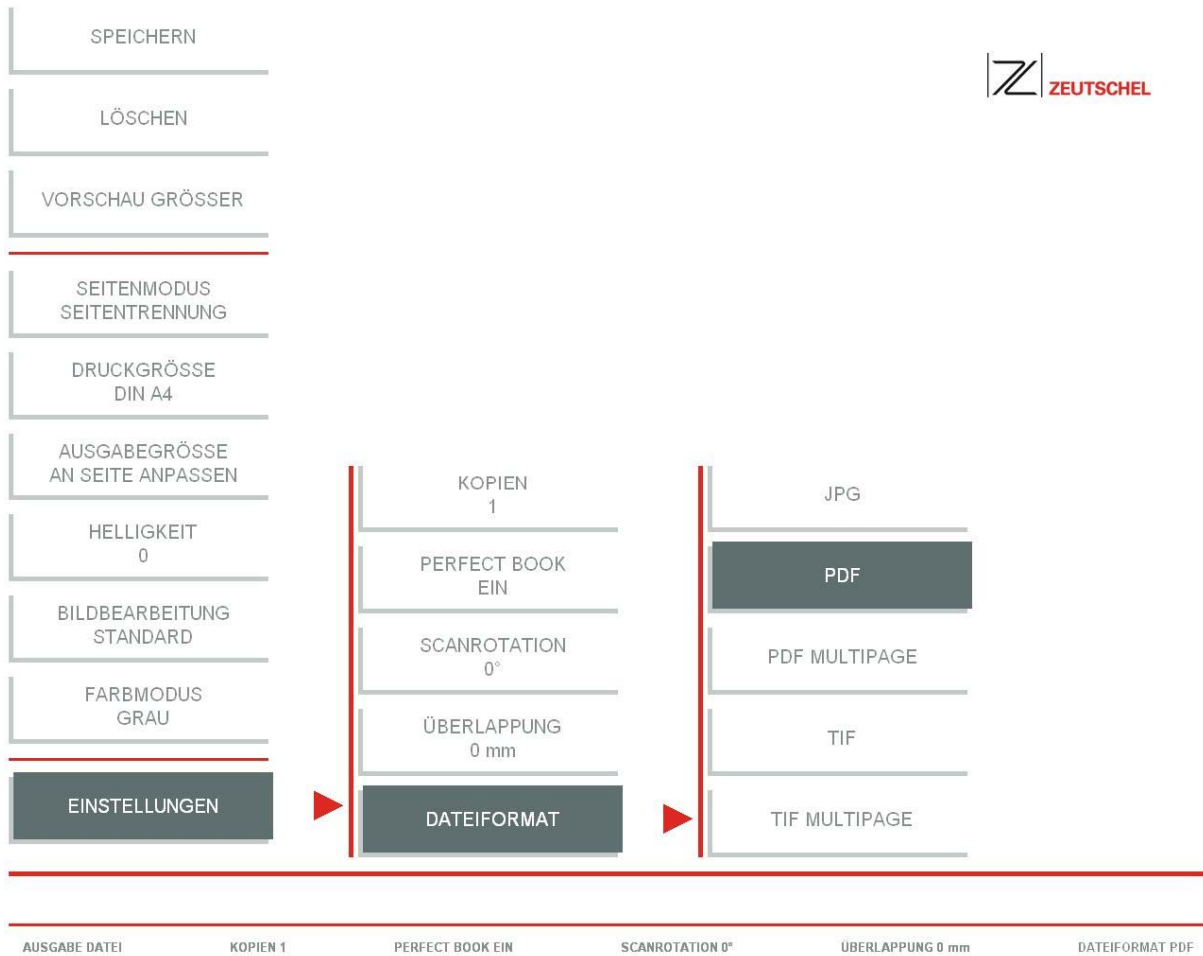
SPEICHERN

LÖSCHEN

VORSCHAU GRÖSSER

SEITENMODUS SEITENTRENNUNG

DRUCKGRÖSSE DIN A4

AUSGABEGRÖSSE AN SEITE ANPASSEN

HELLIGKEIT 0

BILDBEARBEITUNG STANDARD

FARBMODUS GRAU

EINSTELLUNGEN

ZEUTSCHEL

KOPIEN 1

PERFECT BOOK EIN

SCANROTATION 0°

ÜBERLAPPUNG 0 mm

DATEIFORMAT

JPG

PDF

PDF MULTIPAGE

TIF

TIF MULTIPAGE

AUSGABE DATEI KOPIEN 1 PERFECT BOOK EIN SCANROTATION 0° ÜBERLAPPUNG 0 mm DATEIFORMAT PDF